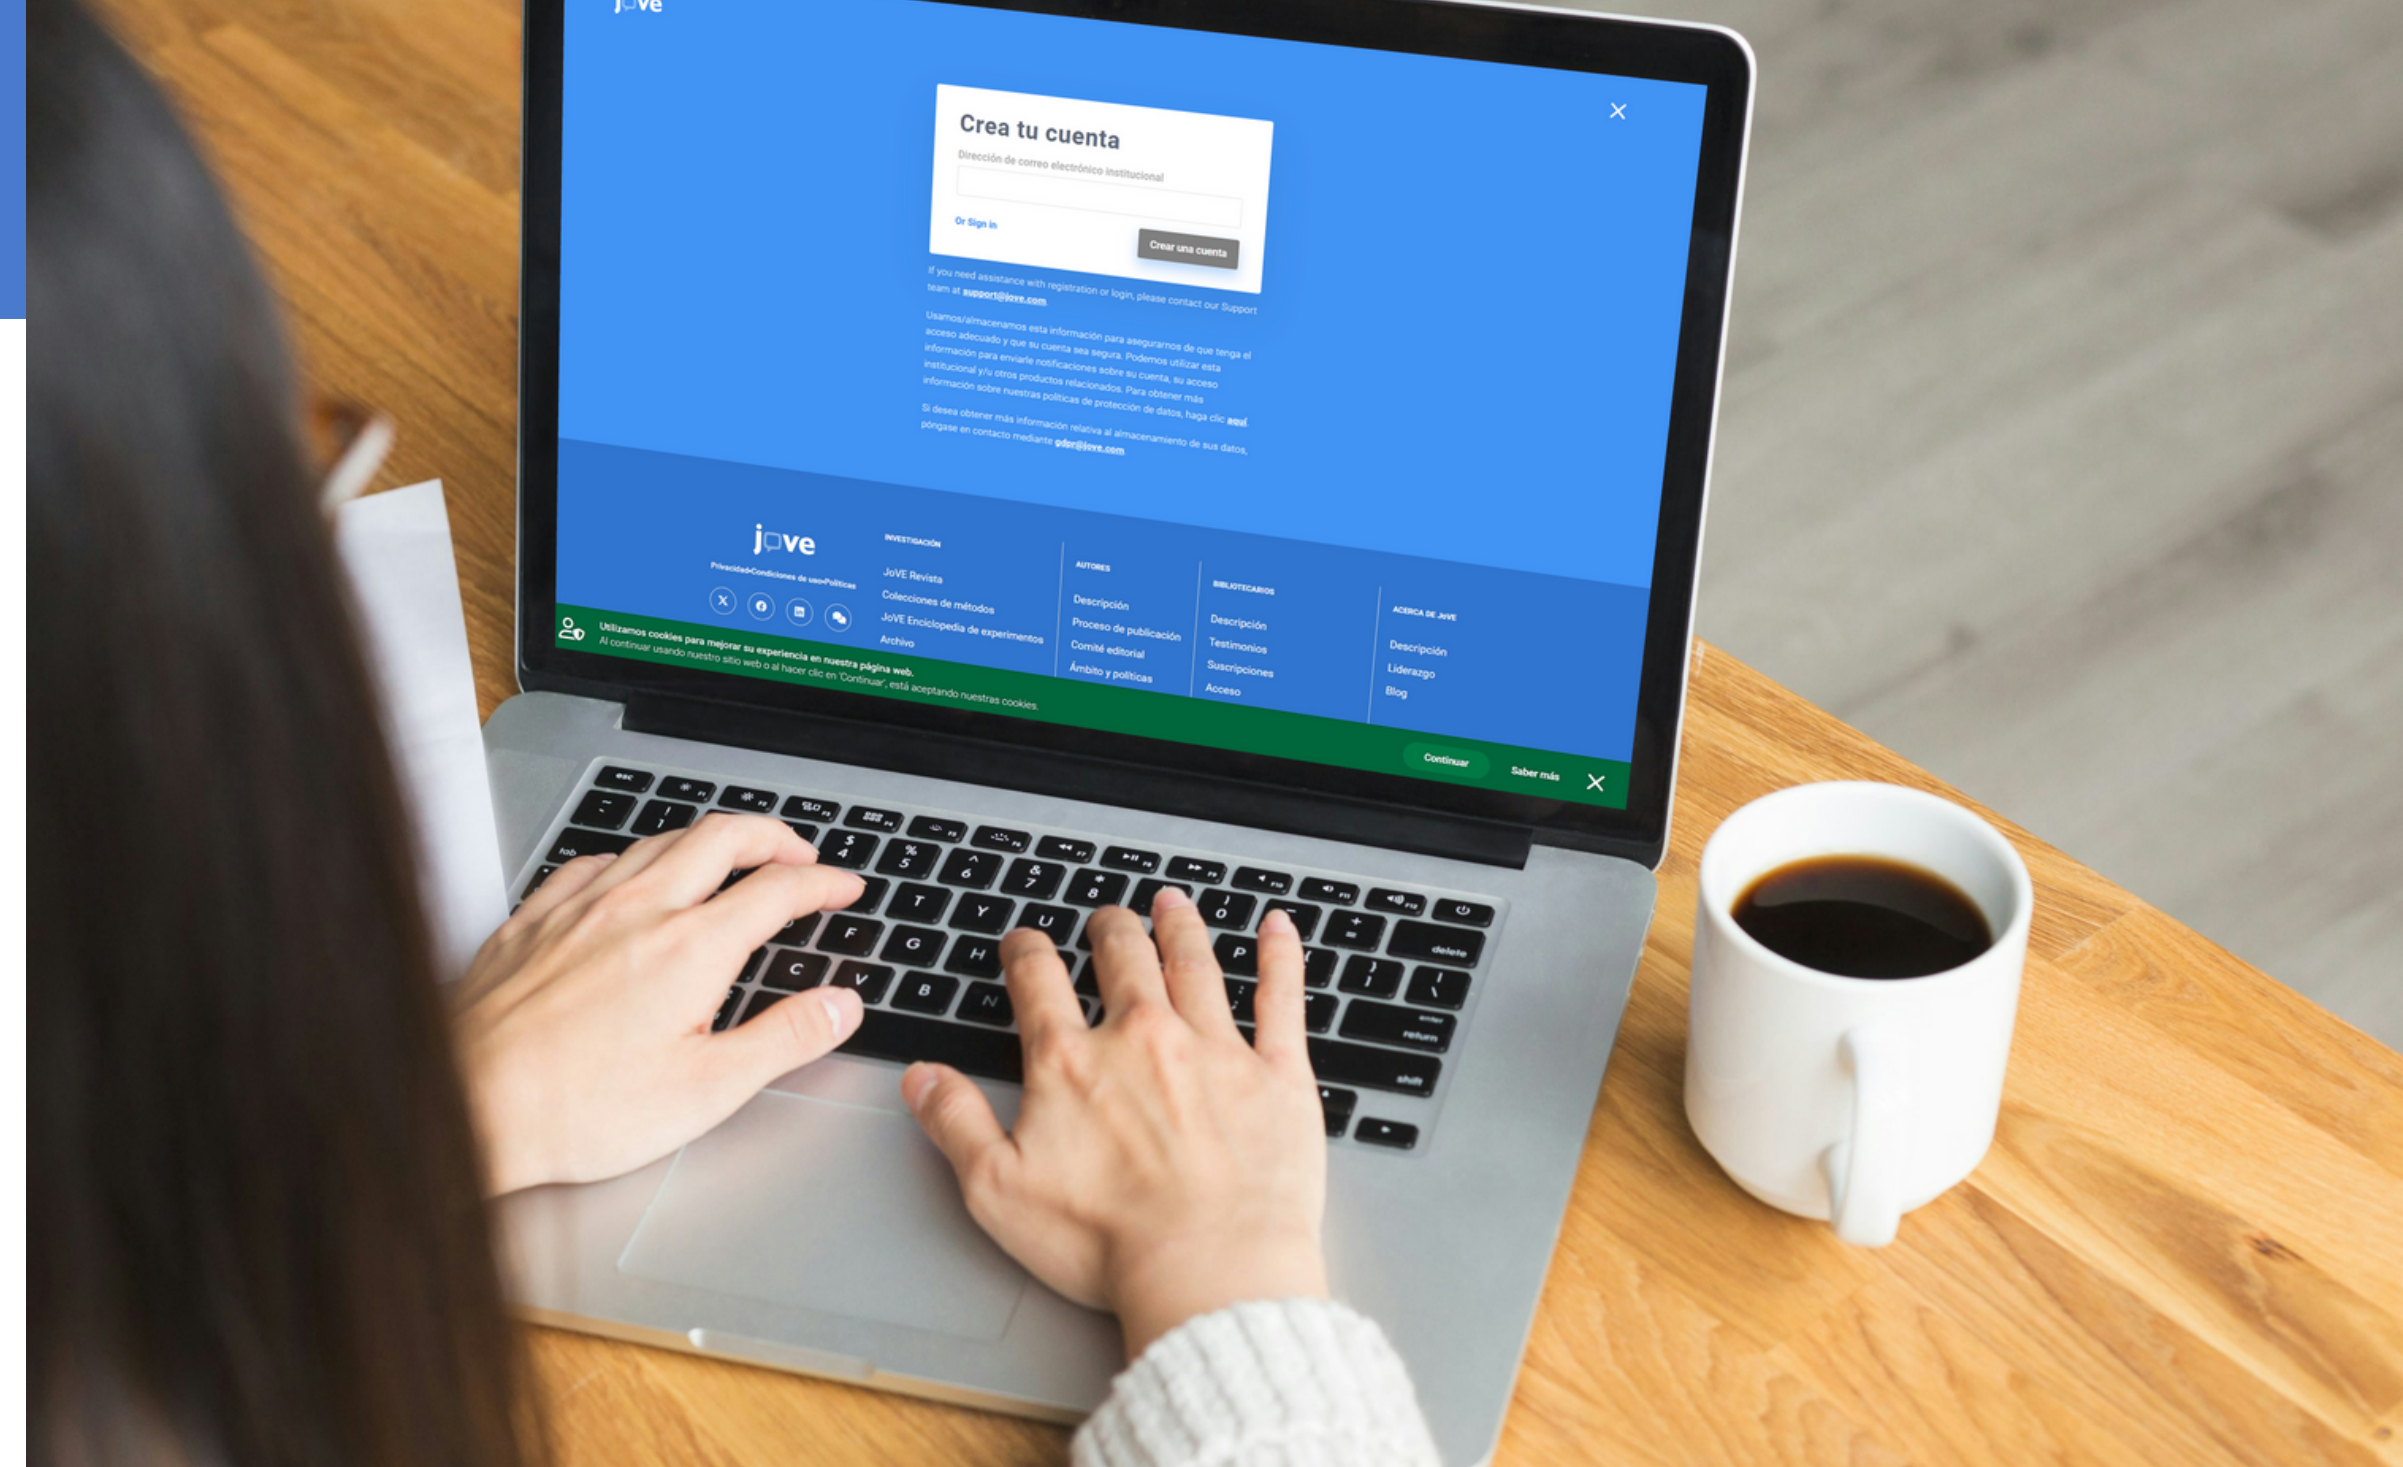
jove

Crea tu cuenta

Dirección de correo electrónico institucional

Or Sign in

Crear una cuenta

If you need assistance with registration or login, please contact our Support team at support@jove.com

Usamos/almacenamos esta información para asegurarnos de que tenga el acceso adecuado y que su cuenta sea segura. Podemos utilizar esta información para enviarle notificaciones sobre su cuenta, su acceso institucional y/u otros productos relacionados. Para obtener más información sobre nuestras políticas de protección de datos, haga clic aquí

Si desea obtener más información relativa al almacenamiento de sus datos, póngase en contacto mediante gdpr@jove.com

jove

Privacidad•Condiciones de uso•Políticas

INVESTIGACIÓN

JoVE Revista

Colecciones de métodos

JoVE Enciclopedia de experimentos

Archivo

AUTORES

Descripción

Proceso de publicación

Comité editorial

Ámbito y políticas

BIBLIOTECARIOS

Descripción

Testimonios

Suscripciones

Acceso

ACERCA DE JoVE

Descripción

Liderazgo

Blog

Utilizamos cookies para mejorar su experiencia en nuestra página web.

Al continuar usando nuestro sitio web o al hacer clic en 'Continuar', está aceptando nuestras cookies.

Continuar

Saber más